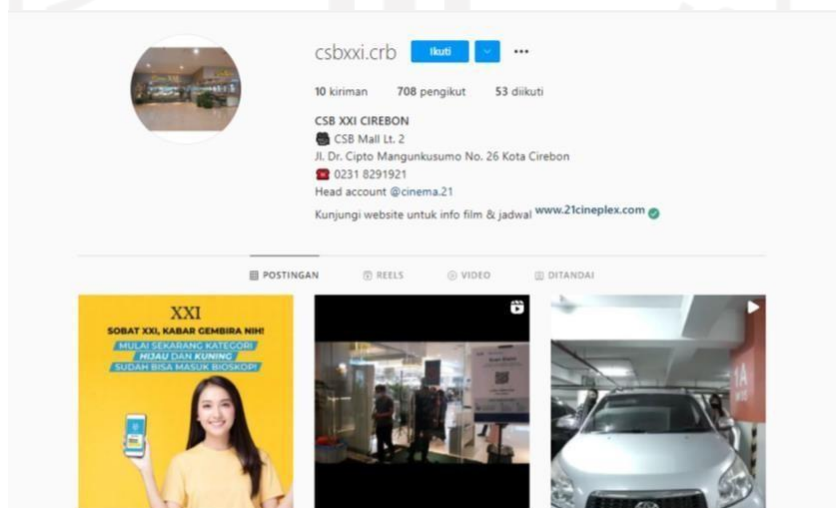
csbxxi.crb Ikuti ...

10 kiriman 708 pengikut 53 diikuti

CSB XXI CIREBON
CSB Mall Lt. 2
Jl. Dr. Cipto Mangunkusumo No. 26 Kota Cirebon
0231 8291921
Head account @cinema.21
Kunjungi website untuk info film & jadwal www.21cineplex.com

POSTINGAN REELS VIDEO DITANDAI

XXI
SOBAT XXI, KABAR GEMBIRA NIH!
MULAI SEKARANG KATEGORI HIJAU DAN KUNING SUDAH BISA MASUK BIOSKOP!

1A